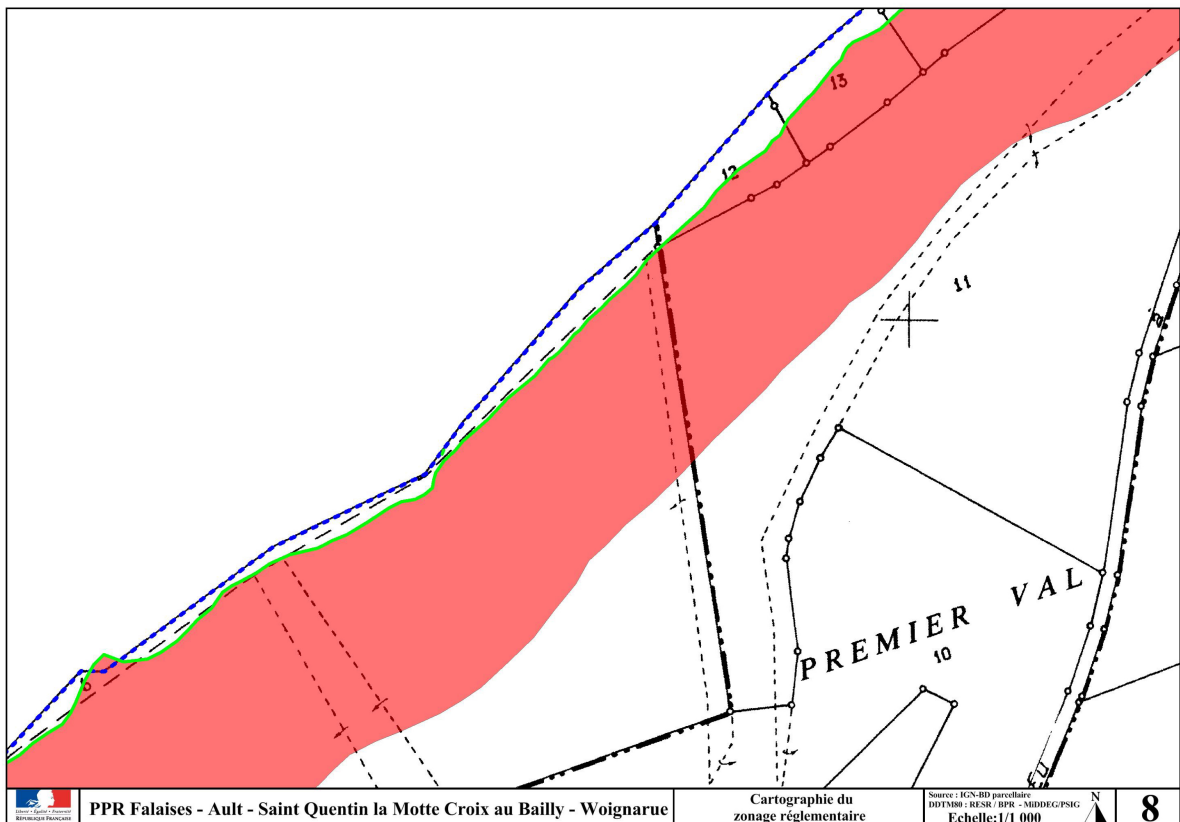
13
12
11
PREMIER VAL
10
Liberté • Égalité • Fraternité
RÉPUBLIQUE FRANÇAISE
PPR Falaises - Ault - Saint Quentin la Motte Croix au Bailly - Woignarue
Cartographie du zonage réglementaire
Source : IGN-BD parcellaire
DDTM80 : RESR / BPR - MiDDEG/PSIG
Echelle:1/1 000
N
8